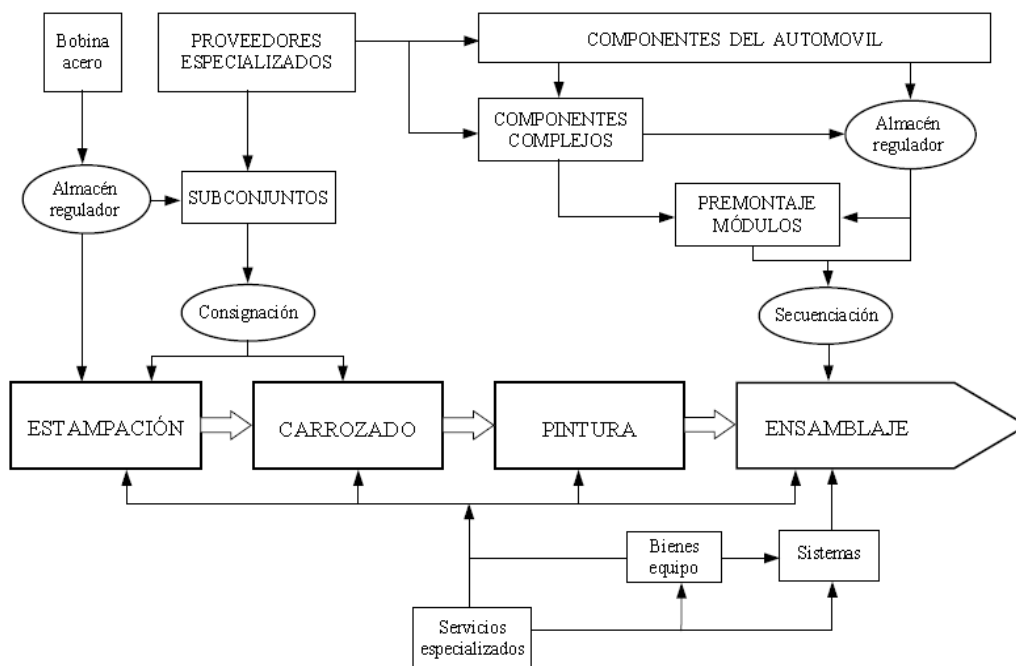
Bobina acero

PROVEEDORES ESPECIALIZADOS

COMPONENTES DEL AUTOMOVIL

COMPONENTES COMPLEJOS

Almacén regulador

Almacén regulador

SUBCONJUNTOS

PREMONTAJE MÓDULOS

Consignación

Secuenciación

ESTAMPACIÓN

CARROZADO

PINTURA

ENSAMBLAJE

Bienes equipo

Sistemas

Servicios especializados